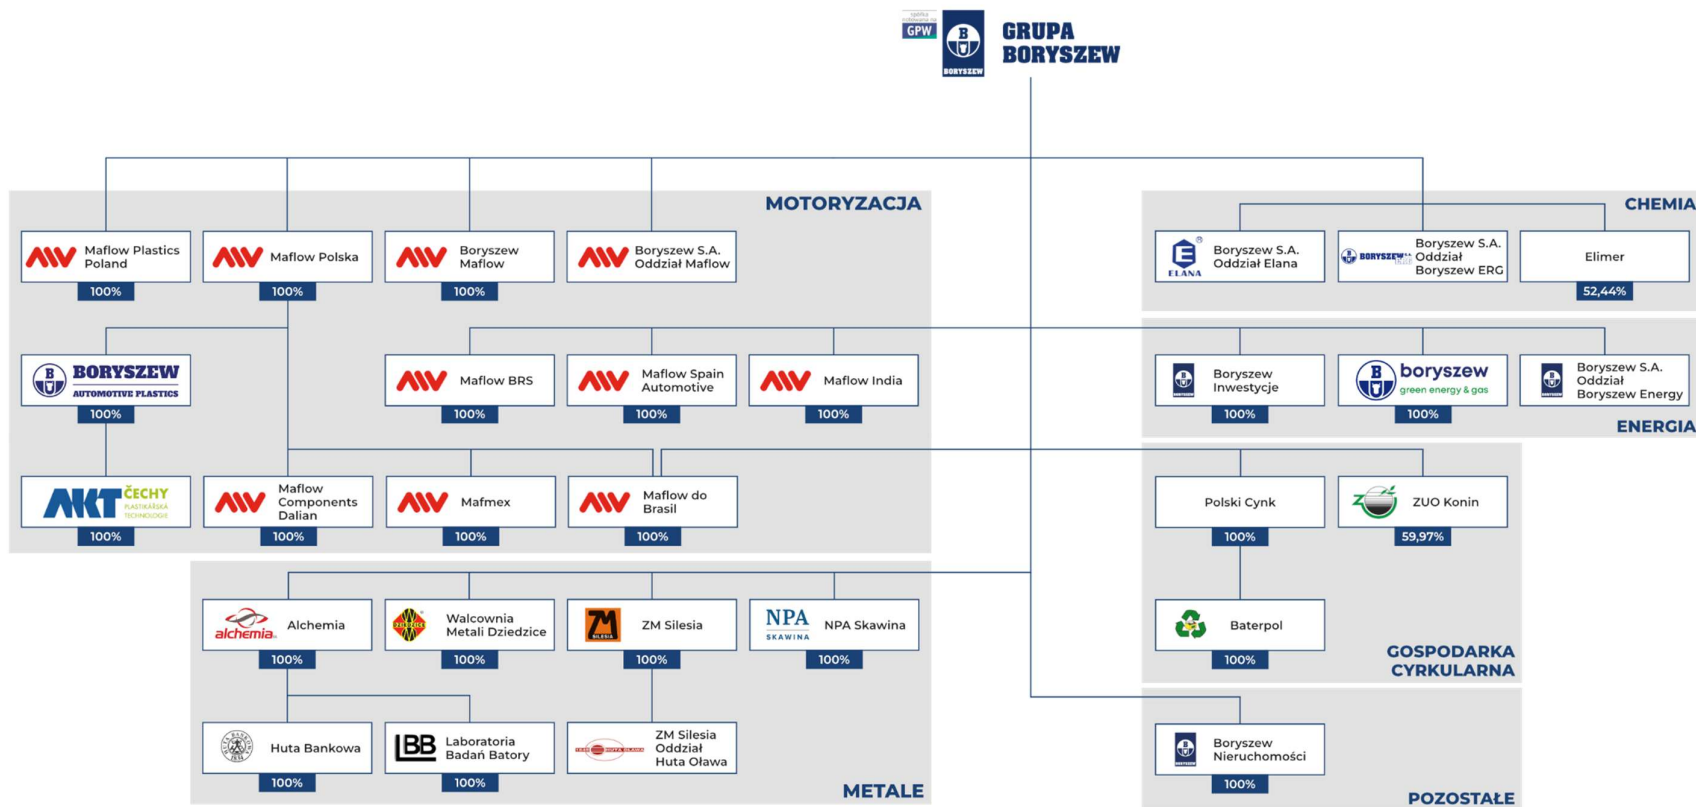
GPW

GRUPA BORYSZEW

MOTORYZACJA

Maflow Plastics Poland
100%

Maflow Polska
100%

Boryszew Maflow
100%

Boryszew S.A. Oddział Maflow

BORYSZEW AUTOMOTIVE PLASTICS
100%

Maflow BRS
100%

Maflow Spain Automotive
100%

Maflow India
100%

AKT ČECHY PLASTIKÁŘSKÁ TECHNOLOGIE
100%

Maflow Components Dalian
100%

Mafmex
100%

Maflow do Brasil
100%

CHEMIA

ELANA
Boryszew S.A. Oddział Elana

BORYSZEW Boryszew S.A. Oddział Boryszew ERG

Elimer
52,44%

Boryszew Inwestycje
100%

boryszew green energy & gas
100%

Boryszew S.A. Oddział Boryszew Energy

ENERGIA

Polski Cynk
100%

ZUO Konin
59,97%

Baterpol
100%

GOSPODARKA CYRKULARNA

METALE

alchemia
Alchemia
100%

Walcownia Metali Dziedzice
100%

ZM Silesia
100%

NPA SKAWINA
NPA Skawina
100%

Huta Bankowa
100%

LBB
Laboratoria Badań Batory
100%

ZM Silesia Oddział Huta Oława

Boryszew Nieruchomości
100%

POZOSTAŁE